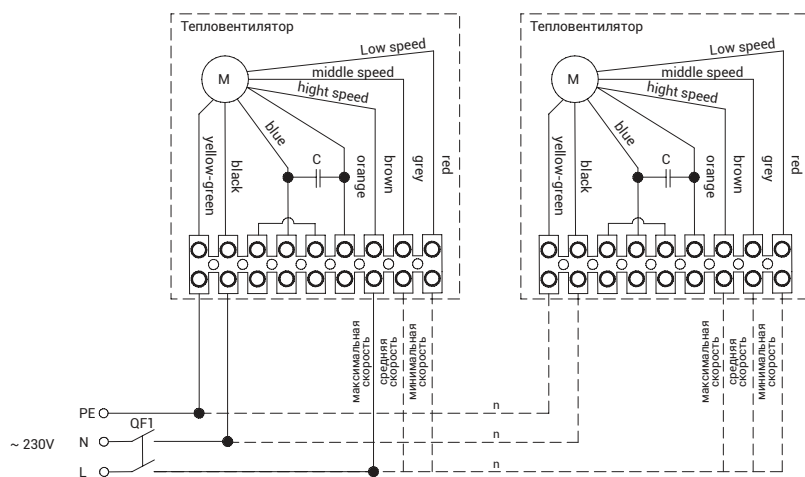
Тепловентилятор

M

Low speed

middle speed

hight speed

yellow-green

black

blue

C

orange

brown

grey

red

максимальная скорость

средняя скорость

минимальная скорость

Тепловентилятор

M

Low speed

middle speed

hight speed

yellow-green

black

blue

C

orange

brown

grey

red

максимальная скорость

средняя скорость

минимальная скорость

PE

~ 230V

N

QF1

L

n

n

n